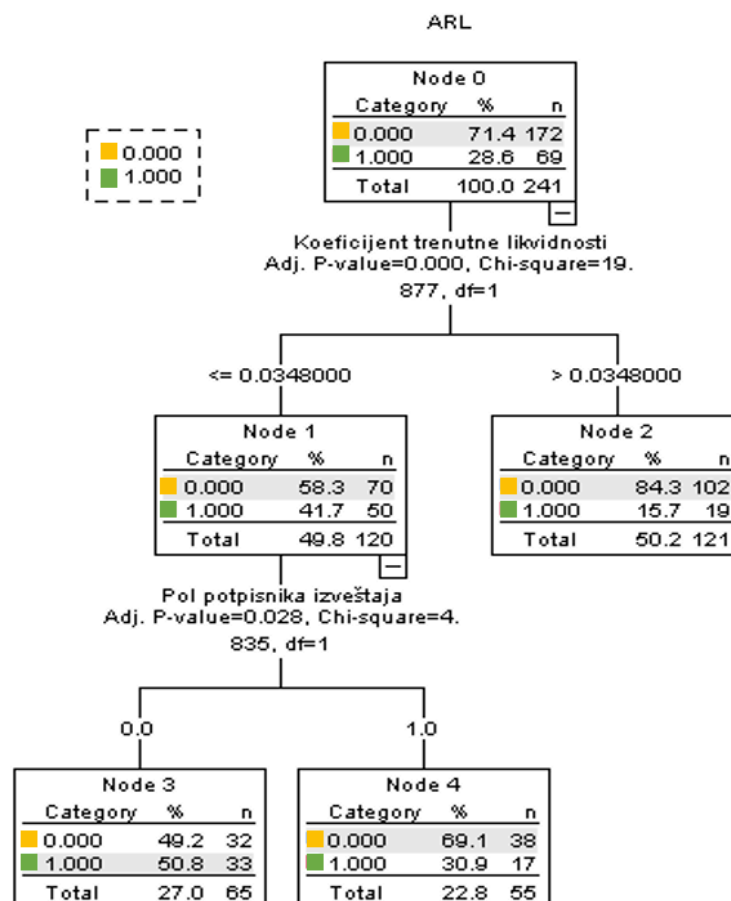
ARL

0.000
1.000

Node 0

| Category | % | n |
|---|---|---|
| 0.000 | 71.4 | 172 |
| 1.000 | 28.6 | 69 |
| Total | 100.0 | 241 |

Koeficijent trenutne likvidnosti
Adj. P-value=0.000, Chi-square=19.877, df=1

<= 0.0348000

> 0.0348000

Node 1

| Category | % | n |
|---|---|---|
| 0.000 | 58.3 | 70 |
| 1.000 | 41.7 | 50 |
| Total | 49.8 | 120 |

Node 2

| Category | % | n |
|---|---|---|
| 0.000 | 84.3 | 102 |
| 1.000 | 15.7 | 19 |
| Total | 50.2 | 121 |

Pol potpisnika izveštaja
Adj. P-value=0.028, Chi-square=4.835, df=1

0.0

1.0

Node 3

| Category | % | n |
|---|---|---|
| 0.000 | 49.2 | 32 |
| 1.000 | 50.8 | 33 |
| Total | 27.0 | 65 |

Node 4

| Category | % | n |
|---|---|---|
| 0.000 | 69.1 | 38 |
| 1.000 | 30.9 | 17 |
| Total | 22.8 | 55 |